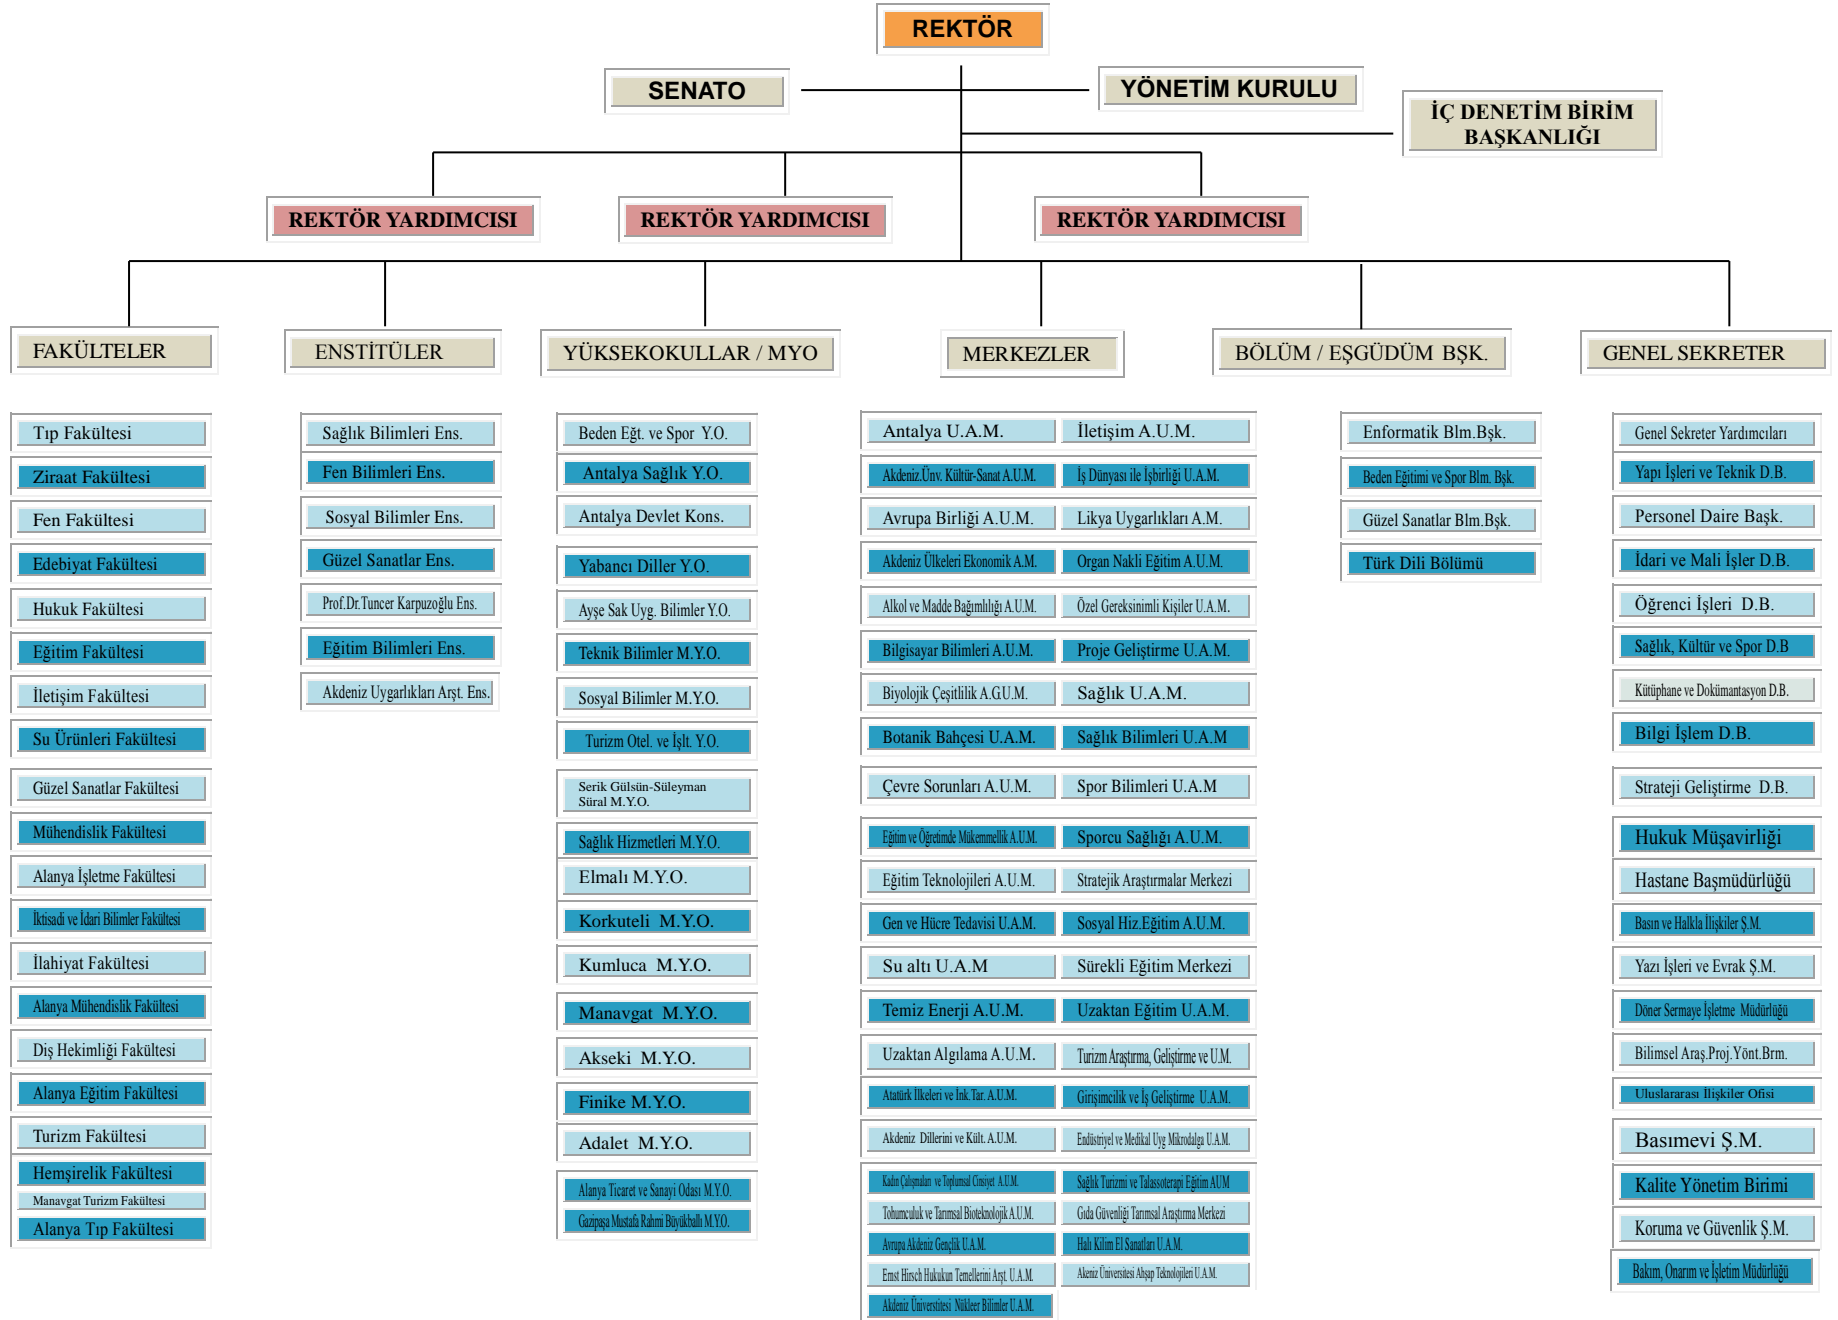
REKTÖR

SENATO

YÖNETİM KURULU

İÇ DENETİM BİRİM BAŞKANLIĞI

REKTÖR YARDIMCISI

REKTÖR YARDIMCISI

REKTÖR YARDIMCISI

FAKÜLTELER

Tıp Fakültesi
Ziraat Fakültesi
Fen Fakültesi
Edebiyat Fakültesi
Hukuk Fakültesi
Eğitim Fakültesi
İletişim Fakültesi
Su Ürünleri Fakültesi
Güzel Sanatlar Fakültesi
Mühendislik Fakültesi
Alanya İşletme Fakültesi
İktisadi ve İdari Bilimler Fakültesi
İlahiyat Fakültesi
Alanya Mühendislik Fakültesi
Diş Hekimliği Fakültesi
Alanya Eğitim Fakültesi
Turizm Fakültesi
Hemşirelik Fakültesi
Manavgat Turizm Fakültesi
Alanya Tıp Fakültesi

ENSTİTÜLER

Sağlık Bilimleri Ens.
Fen Bilimleri Ens.
Sosyal Bilimler Ens.
Güzel Sanatlar Ens.
Prof.Dr.Tuncer Karpuzoğlu Ens.
Eğitim Bilimleri Ens.
Akdeniz Uygarlıkları Arşt. Ens.

YÜKSEKOKULLAR / MYO

Beden Eğt. ve Spor Y.O.
Antalya Sağlık Y.O.
Antalya Devlet Kons.
Yabancı Diller Y.O.
Ayşe Sak Uyg. Bilimler Y.O.
Teknik Bilimler M.Y.O.
Sosyal Bilimler M.Y.O.
Turizm Otel. ve İşlt. Y.O.
Serik Gülsün-Süleyman Süral M.Y.O.
Sağlık Hizmetleri M.Y.O.
Elmalı M.Y.O.
Korkuteli M.Y.O.
Kumluca M.Y.O.
Manavgat M.Y.O.
Akseki M.Y.O.
Finike M.Y.O.
Adalet M.Y.O.
Alanya Ticaret ve Sanayi Odası M.Y.O.
Gazipaşa Mustafa Rahmi Büyükballı M.Y.O.

MERKEZLER

Antalya U.A.M.
İletişim A.U.M.
Akdeniz Ünv. Kültür-Sanat A.U.M.
İş Dünyası ile İşbirliği U.A.M.
Avrupa Birliği A.U.M.
Likya Uygarlıkları A.M.
Akdeniz Ülkeleri Ekonomik A.M.
Organ Nakli Eğitim A.U.M.
Alkol ve Madde Bağımlılığı A.U.M.
Özel Gereksinimli Kişiler U.A.M.
Bilgisayar Bilimleri A.U.M.
Proje Geliştirme U.A.M.
Biyolojik Çeşitlilik A.G.U.M.
Sağlık U.A.M.
Botanik Bahçesi U.A.M.
Sağlık Bilimleri U.A.M
Çevre Sorunları A.U.M.
Spor Bilimleri U.A.M
Eğitim ve Öğretimde Mükemmellik A.U.M.
Sporcu Sağlığı A.U.M.
Eğitim Teknolojileri A.U.M.
Stratejik Araştırmalar Merkezi
Gen ve Hücre Tedavisi U.A.M.
Sosyal Hiz.Eğitim A.U.M.
Su altı U.A.M
Sürekli Eğitim Merkezi
Temiz Enerji A.U.M.
Uzaktan Eğitim U.A.M.
Uzaktan Algılama A.U.M.
Turizm Araştırma, Geliştirme ve U.M.
Atatürk İlkeleri ve İnk.Tar. A.U.M.
Girişimcilik ve İş Geliştirme U.A.M.
Akdeniz Dillerini ve Kült. A.U.M.
Endüstriyel ve Medikal Uyg Mikrodalga U.A.M.
Kadın Çalışmaları ve Toplumsal Cinsiyet A.U.M.
Sağlık Turizmi ve Talassoterapi Eğitim AUM
Tohumculuk ve Tarımsal Bioteknolojik A.U.M.
Gıda Güvenliği Tarımsal Araştırma Merkezi
Avrupa Akdeniz Gençlik U.A.M.
Halı Kilim El Sanatları U.A.M.
Ernst Hirsch Hukukun Temellerini Arşt. U.A.M.
Akeniz Üniversitesi Ahşap Teknolojileri U.A.M.
Akdeniz Üniversitesi Nükleer Bilimler U.A.M.

BÖLÜM / EŞGÜDÜM BŞK.

Enformatik Blm.Bşk.
Beden Eğitimi ve Spor Blm. Bşk.
Güzel Sanatlar Blm.Bşk.
Türk Dili Bölümü

GENEL SEKRETER

Genel Sekreter Yardımcıları
Yapı İşleri ve Teknik D.B.
Personel Daire Başk.
İdari ve Mali İşler D.B.
Öğrenci İşleri D.B.
Sağlık, Kültür ve Spor D.B
Kütüphane ve Dokümantasyon D.B.
Bilgi İşlem D.B.
Strateji Geliştirme D.B.
Hukuk Müşavirliği
Hastane Başmüdürlüğü
Basın ve Halkla İlişkiler Ş.M.
Yazı İşleri ve Evrak Ş.M.
Döner Sermaye İşletme Müdürlüğü
Bilimsel Araş.Proj.Yönt.Brm.
Uluslararası İlişkiler Ofisi
Basımevi Ş.M.
Kalite Yönetim Birimi
Koruma ve Güvenlik Ş.M.
Bakım, Onarım ve İşletim Müdürlüğü